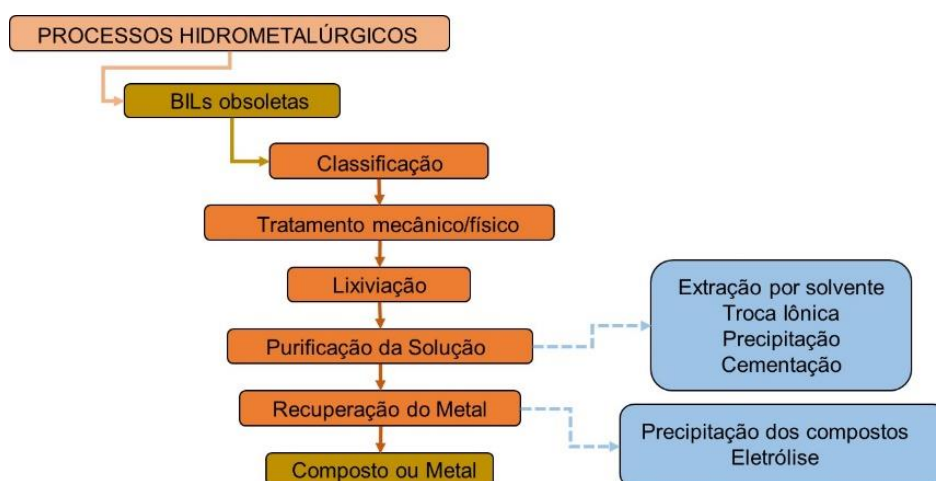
PROCESSOS HIDROMETALÚRGICOS

BILs obsoletas

Classificação

Tratamento mecânico/físico

Lixiviação

Purificação da Solução

Recuperação do Metal

Composto ou Metal

Extração por solvente
Troca Iônica
Precipitação
Cementação

Precipitação dos compostos
Eletrólise